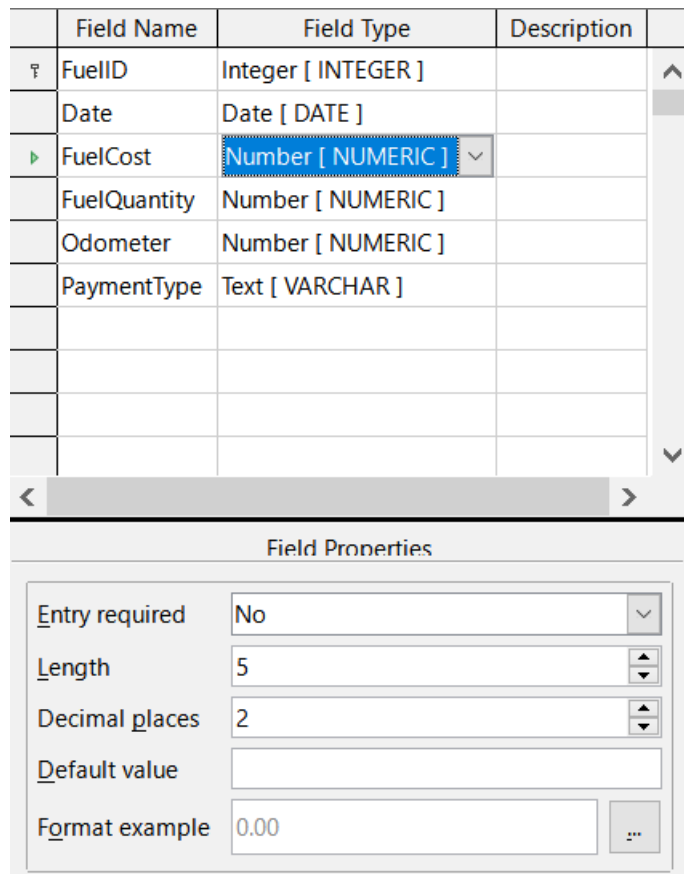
| Field Name | Field Type | Description |
|---|---|---|
| FuelID | Integer [ INTEGER ] | |
| Date | Date [ DATE ] | |
| FuelCost | Number [ NUMERIC ] | |
| FuelQuantity | Number [ NUMERIC ] | |
| Odometer | Number [ NUMERIC ] | |
| PaymentType | Text [ VARCHAR ] | |

Field Properties

Entry required No

Length 5

Decimal places 2

Default value

Format example 0.00 ...